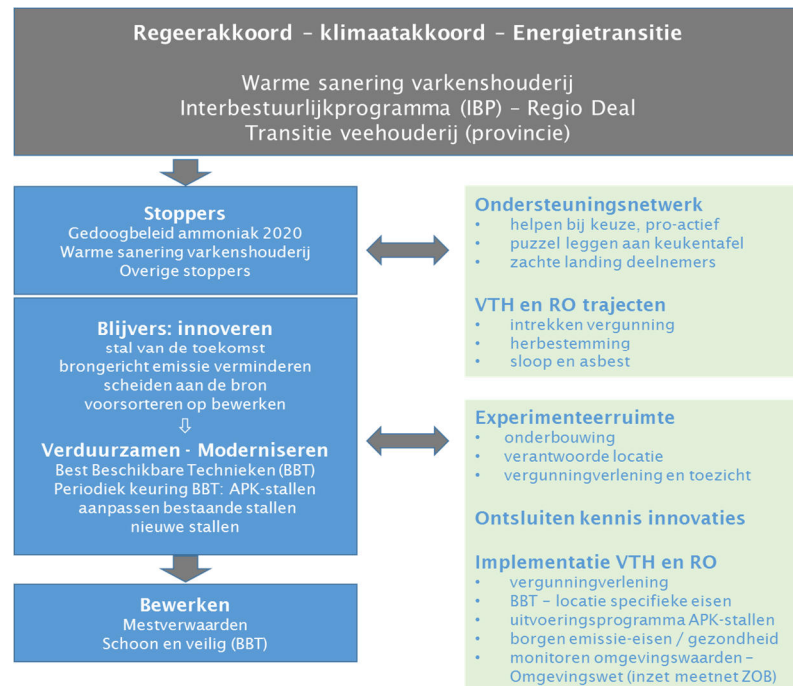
**Regeerakkoord – klimaatakkoord – Energietransitie**

Warme sanering varkenshouderij
Interbestuurlijkprogramma (IBP) – Regio Deal
Transitie veehouderij (provincie)

**Stoppers**
Gedoogbeleid ammoniak 2020
Warme sanering varkenshouderij
Overige stoppers

**Blijvers: innoveren**
stal van de toekomst
brongericht emissie verminderen
scheiden aan de bron
voorsorteren op bewerken
⇩
**Verduurzamen - Moderniseren**
Best Beschikbare Technieken (BBT)
Periodiek keuring BBT: APK-stallen
aanpassen bestaande stallen
nieuwe stallen

**Bewerken**
Mestverwaarden
Schoon en veilig (BBT)

**Ondersteuningsnetwerk**
- helpen bij keuze, pro-actief
- puzzel leggen aan keukentafel
- zachte landing deelnemers

**VTH en RO trajecten**
- intrekken vergunning
- herbestemming
- sloop en asbest

**Experimenteerruimte**
- onderbouwing
- verantwoorde locatie
- vergunningverlening en toezicht

**Ontsluiten kennis innovaties**

**Implementatie VTH en RO**
- vergunningverlening
- BBT – locatie specifieke eisen
- uitvoeringsprogramma APK-stallen
- borgen emissie-eisen / gezondheid
- monitoren omgevingswaarden – Omgevingswet (inzet meetnet ZOB)